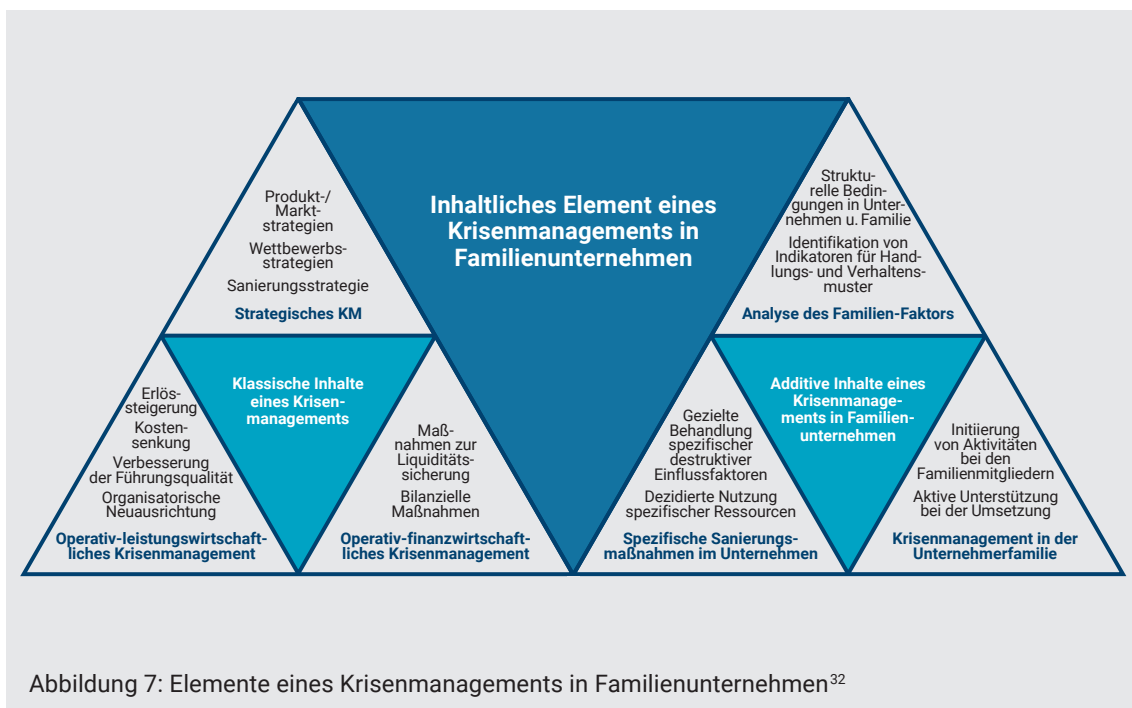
Inhaltliches Element eines Krisenmanagements in Familienunternehmen

Produkt-/ Marktstrategien

Wettbewerbsstrategien

Sanierungsstrategie

Strategisches KM

Strukturelle Bedingungen in Unternehmen u. Familie

Identifikation von Indikatoren für Handlungs- und Verhaltensmuster

Analyse des Familien-Faktors

Erlössteigerung

Kostensenkung

Verbesserung der Führungsqualität

Organisatorische Neuausrichtung

Operativ-leistungswirtschaftliches Krisenmanagement

Klassische Inhalte eines Krisenmanagements

Maßnahmen zur Liquiditätssicherung

Bilanzielle Maßnahmen

Operativ-finanzwirtschaftliches Krisenmanagement

Gezielte Behandlung spezifischer destruktiver Einflussfaktoren

Dezidierte Nutzung spezifischer Ressourcen

Spezifische Sanierungsmaßnahmen im Unternehmen

Additive Inhalte eines Krisenmanagements in Familienunternehmen

Initiierung von Aktivitäten bei den Familienmitgliedern

Aktive Unterstützung bei der Umsetzung

Krisenmanagement in der Unternehmerfamilie

Abbildung 7: Elemente eines Krisenmanagements in Familienunternehmen$^{32}$